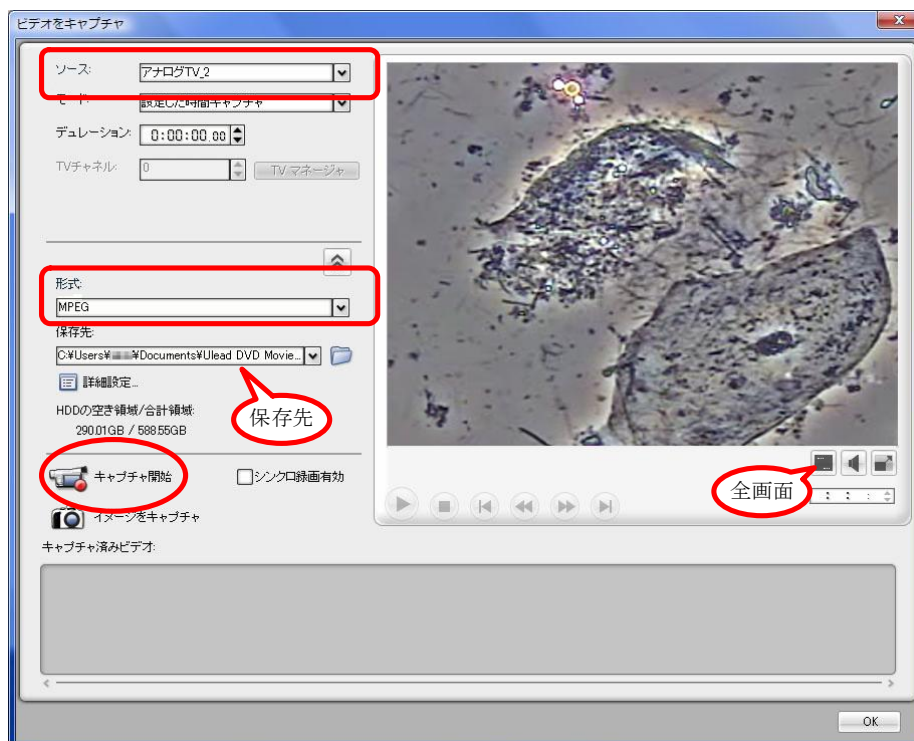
ビデオをキャプチャ

ソース: アナログTV_2
モード: 設定した時間キャプチャ
デュレーション: 0:00:00.00
TVチャネル: 0 TV マネージャ

形式:
MPEG
保存先:
C:¥Users¥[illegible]¥Documents¥Ulead DVD Movie...
詳細設定...
HDDの空き領域/合計領域:
290.01GB / 588.55GB

保存先

キャプチャ開始
シンクロ録画有効
イメージをキャプチャ

全画面

キャプチャ済みビデオ:

OK